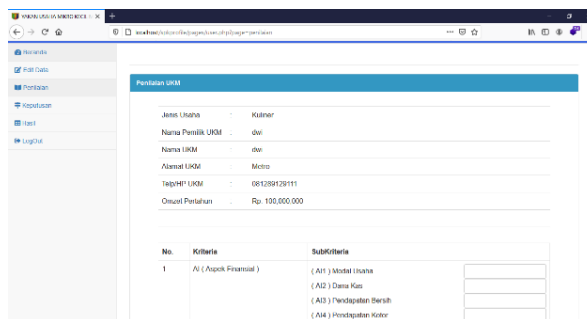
USAHA MIKRO KECIL | ×
+
localhost/ukm/index.php?page=penilaian

Beranda
Edit Data
Penilaian
Keputusan
Hasil
LogOut

Penilaian UKM

| Jenis Usaha | : | Kuliner |
|---|---|---|
| Nama Pemilik UKM | : | dwi |
| Nama UKM | : | dwi |
| Alamat UKM | : | Metro |
| Telp/HP UKM | : | 081289129111 |
| Omzet Pertahun | : | Rp. 100,000,000 |

| No. | Kriteria | SubKriteria |
|---|---|---|
| 1 | AI ( Aspek Finansial ) | ( AI1 ) Modal Usaha |
| | | ( AI2 ) Dana Kas |
| | | ( AI3 ) Pendapatan Bersih |
| | | ( AI4 ) Pendapatan Kotor |